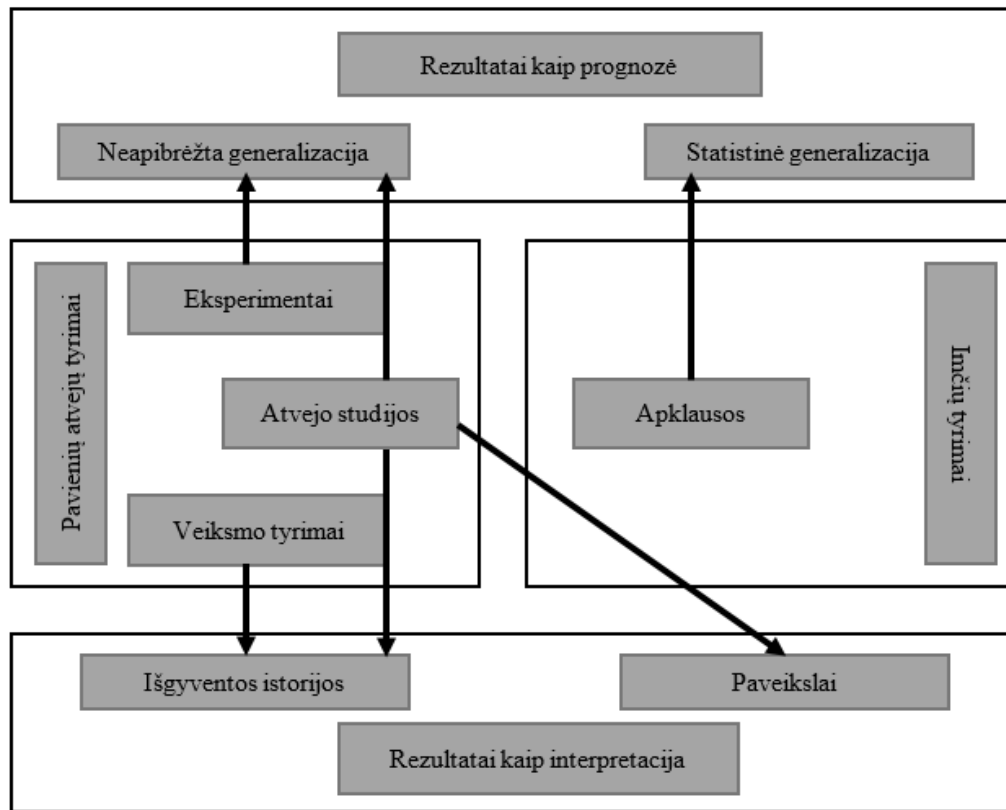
Rezultatai kaip prognozė

Neapibrėžta generalizacija

Statistinė generalizacija

Pavienių atvejų tyrimai

Eksperimentai

Atvejo studijos

Veiksmo tyrimai

Apklausos

Imčių tyrimai

Išgyventos istorijos

Paveikslai

Rezultatai kaip interpretacija